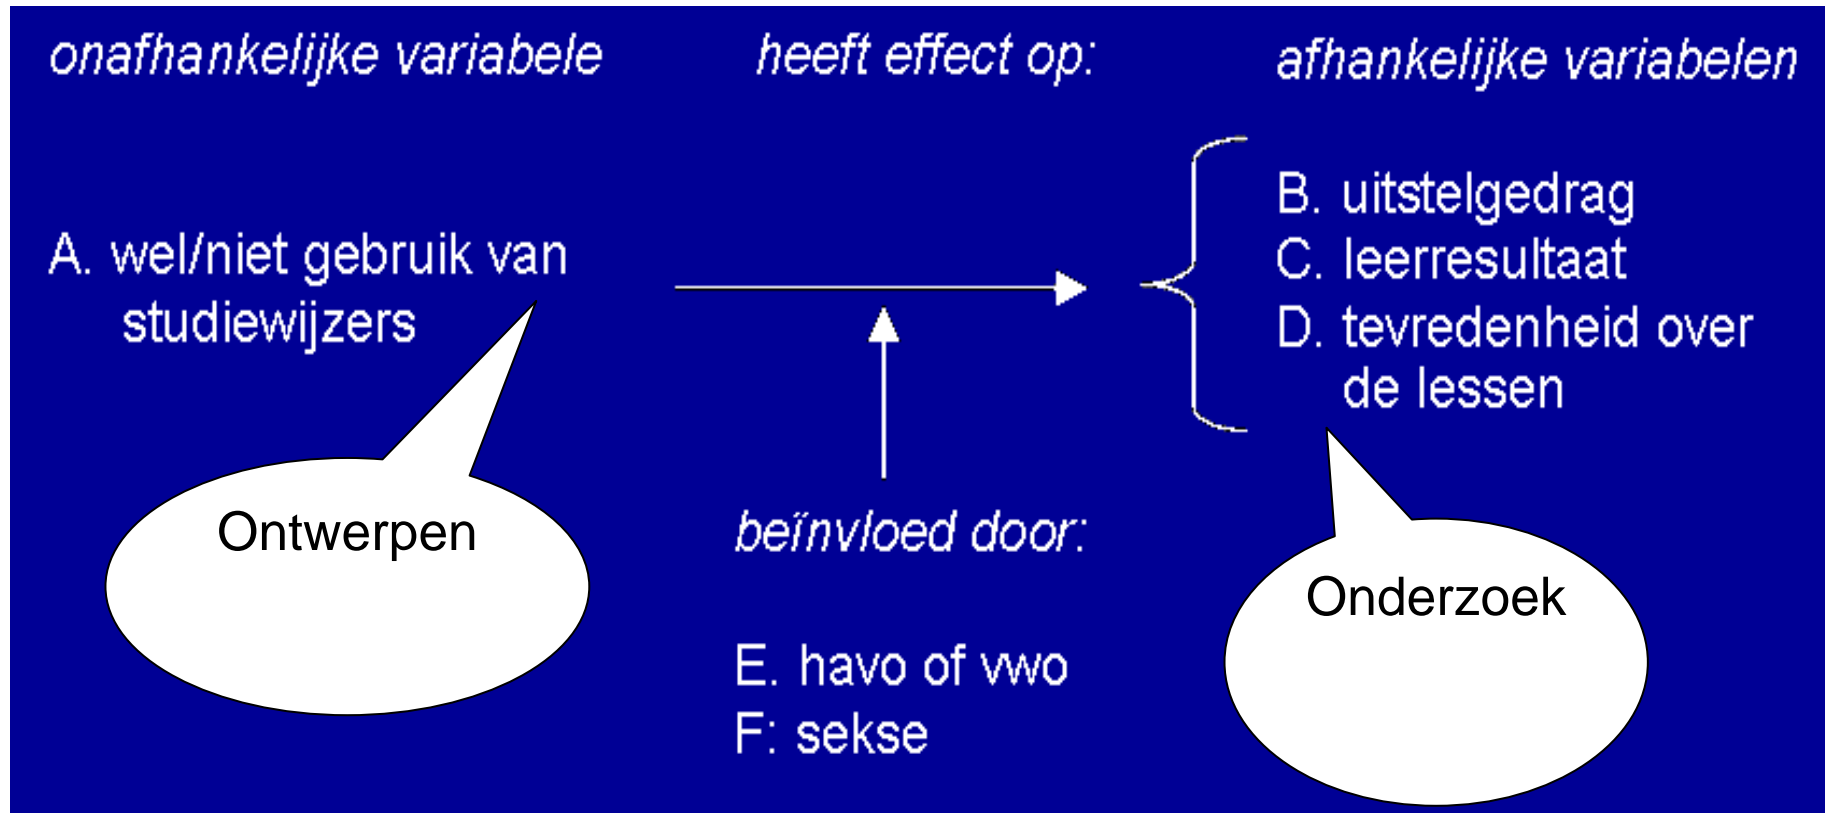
onafhankelijke variabele

heeft effect op:

afhankelijke variabelen

A. wel/niet gebruik van studiewijzers

B. uitstelgedrag
C. leerresultaat
D. tevredenheid over de lessen

Ontwerpen

beïnvloed door:

E. havo of vwo
F: sekse

Onderzoek